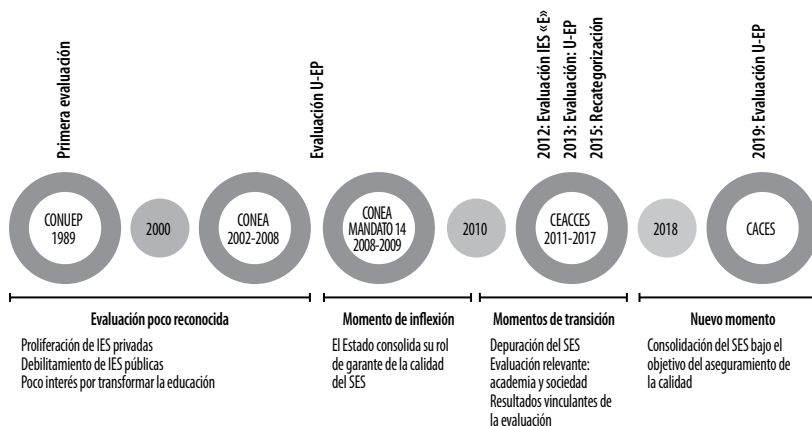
Primera evaluación

Evaluación U-EP

2012: Evaluación IES «E»
2013: Evaluación: U-EP
2015: Recategorización

2019: Evaluación U-EP

CONUEP
1989

2000

CONEA
2002-2008

CONEA
MANDATO 14
2008-2009

2010

CEACCES
2011-2017

2018

CACES

Evaluación poco reconocida

Proliferación de IES privadas
Debilitamiento de IES públicas
Poco interés por transformar la educación

Momento de inflexión

El Estado consolida su rol de garante de la calidad del SES

Momentos de transición

Depuración del SES
Evaluación relevante: academia y sociedad
Resultados vinculantes de la evaluación

Nuevo momento

Consolidación del SES bajo el objetivo del aseguramiento de la calidad